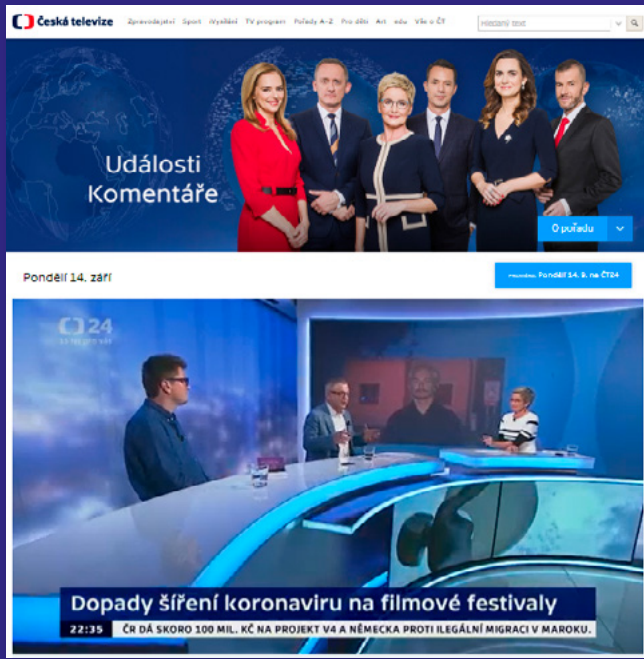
Česká televize Zpravodajství Sport iVysílání TV program Pořady A–Z Pro děti Art edu Vše o ČT Hledaný text

Události Komentáře

O pořadu

Pondělí 14. září

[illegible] Pondělí 14. 9. na ČT24

24

Dopady šíření koronaviru na filmové festivaly

22:35 ČR DÁ SKORO 100 MIL. KČ NA PROJEKT V4 A NĚMECKA PROTI ILEGÁLNÍ MIGRACI V MAROKU.